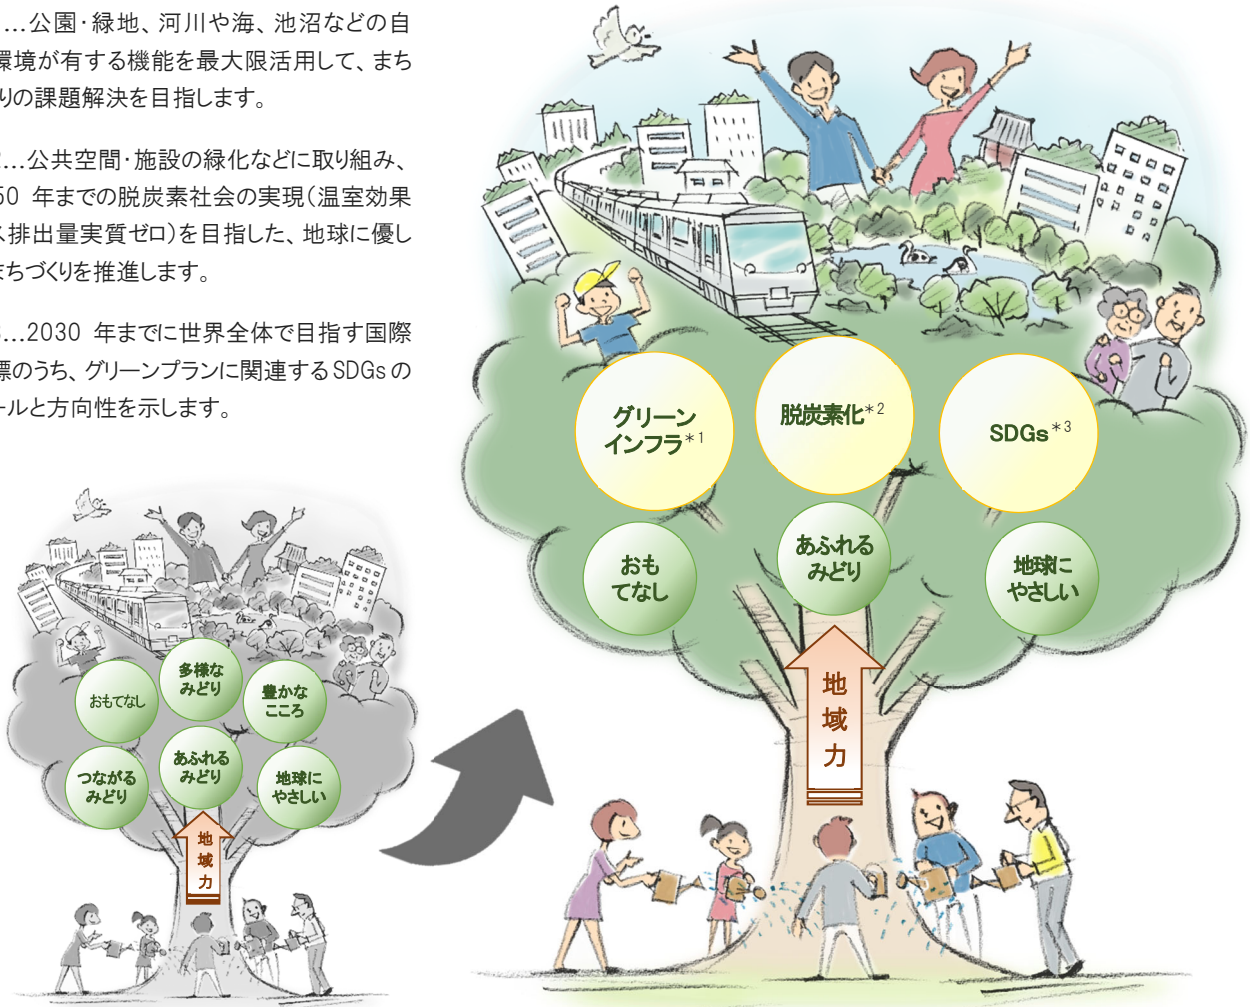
…公園･緑地、河川や海、池沼などの自 環境が有する機能を最大限活用して、まち りの課題解決を目指します。

…公共空間･施設の緑化などに取り組み、 50 年までの脱炭素社会の実現（温室効果 ス排出量実質ゼロ）を目指した、地球に優し まちづくりを推進します。

…2030 年までに世界全体で目指す国際 標のうち、グリーンプランに関連するSDGsの ールと方向性を示します。

おもてなし

多様な みどり

豊かな こころ

つながる みどり

あふれる みどり

地球に やさしい

地 域 力

グリーン インフラ$^{*1}$

脱炭素化$^{*2}$

SDGs$^{*3}$

おも てなし

あふれる みどり

地球に やさしい

地 域 力